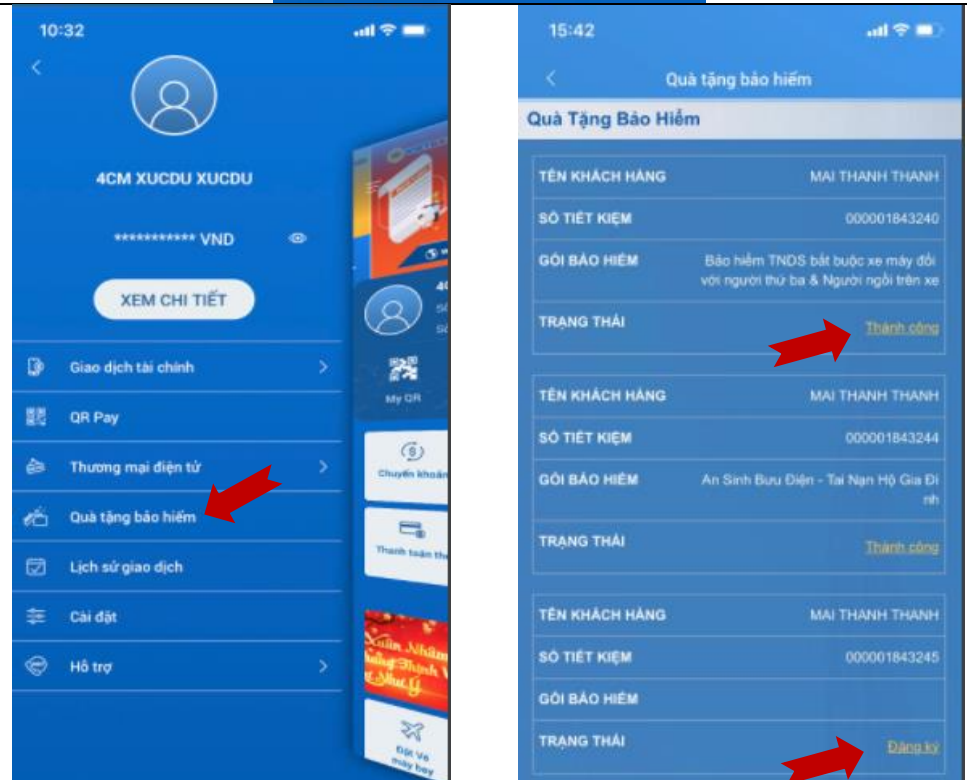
10:32

4CM XUCDU XUCDU

************ VND

XEM CHI TIẾT

Giao dịch tài chính

QR Pay

Thương mại điện tử

Quà tặng bảo hiểm

Lịch sử giao dịch

Cài đặt

Hỗ trợ

My QR

Chuyển khoản

Thanh toán th

Đặt Vé máy bay

15:42

Quà tặng bảo hiểm

Quà Tặng Bảo Hiểm

| | |
|---|---|
| TÊN KHÁCH HÀNG | MAI THANH THANH |
| SỐ TIẾT KIỆM | 000001843240 |
| GÓI BẢO HIỂM | Bảo hiểm TNDS bắt buộc xe máy đối với người thứ ba & Người ngồi trên xe |
| TRẠNG THÁI | Thành công |

| | |
|---|---|
| TÊN KHÁCH HÀNG | MAI THANH THANH |
| SỐ TIẾT KIỆM | 000001843244 |
| GÓI BẢO HIỂM | An Sinh Bưu Điện - Tai Nạn Hộ Gia Đình |
| TRẠNG THÁI | Thành công |

| | |
|---|---|
| TÊN KHÁCH HÀNG | MAI THANH THANH |
| SỐ TIẾT KIỆM | 000001843245 |
| GÓI BẢO HIỂM | |
| TRẠNG THÁI | Đăng ký |